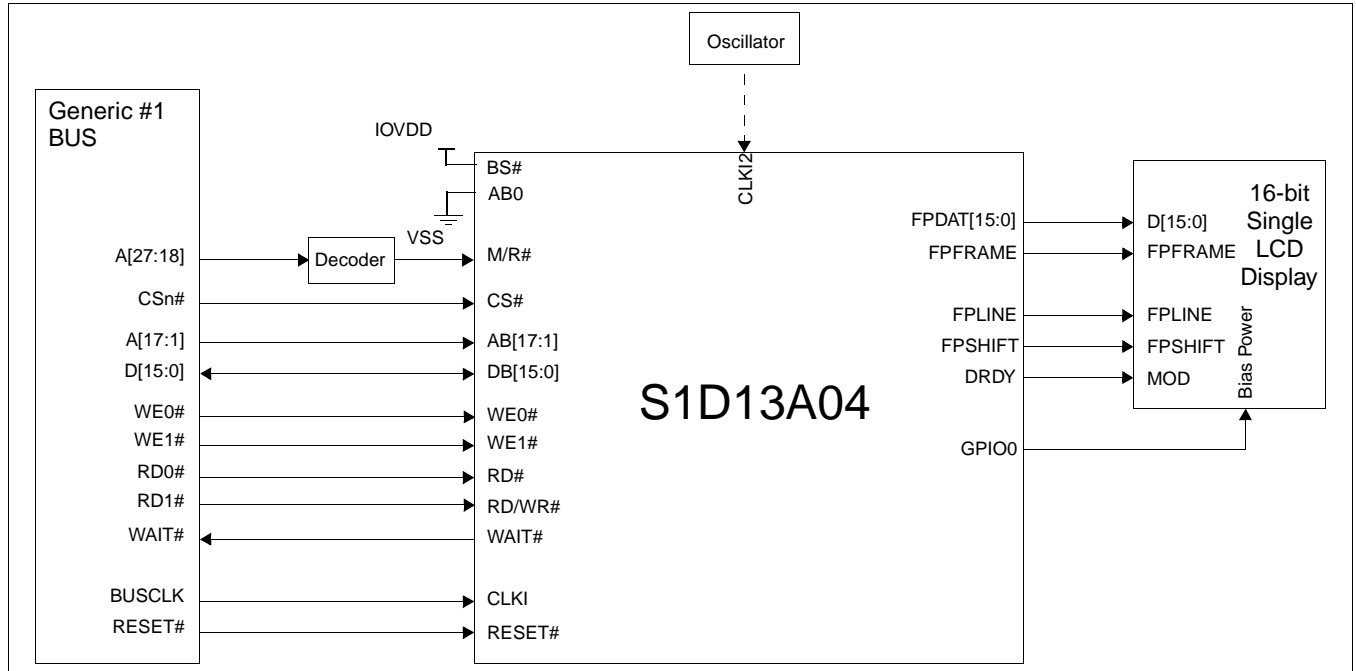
Oscillator

Generic #1
BUS

A[27:18]
CSn#
A[17:1]
D[15:0]
WE0#
WE1#
RD0#
RD1#
WAIT#
BUSCLK
RESET#

IOVDD
VSS
Decoder

BS#
AB0
M/R#
CS#
AB[17:1]
DB[15:0]
WE0#
WE1#
RD#
RD/WR#
WAIT#
CLKI
RESET#

CLKI2

S1D13A04

FPDAT[15:0]
FPFRAME
FPLINE
FPSHIFT
DRDY
GPIO0

16-bit
Single
LCD
Display

D[15:0]
FPFRAME
FPLINE
FPSHIFT
MOD
Bias Power